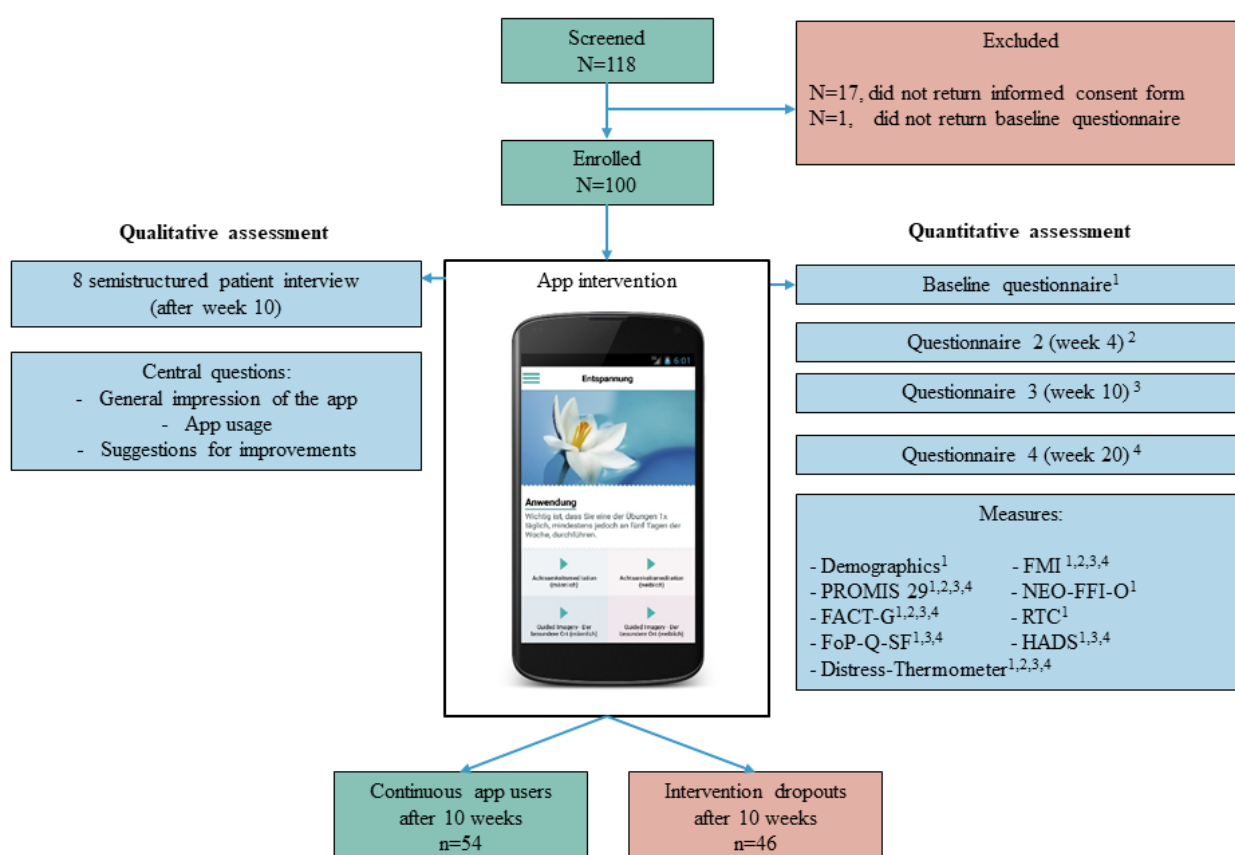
Screened
N=118

Excluded

N=17, did not return informed consent form
N=1, did not return baseline questionnaire

Enrolled
N=100

Qualitative assessment

Quantitative assessment

8 semistructured patient interview (after week 10)

Central questions:
- General impression of the app
- App usage
- Suggestions for improvements

App intervention

6:01

Entspannung

Anwendung

Wichtig ist, dass Sie eine der Übungen 1x täglich, mindestens jedoch an fünf Tagen der Woche, durchführen.

Achtsamkeitsmeditation (männlich)

Achtsamkeitsmeditation (weiblich)

Guided Imagery - Der besondere Ort (männlich)

Guided Imagery - Der besondere Ort (weiblich)

Baseline questionnaire$^1$

Questionnaire 2 (week 4)$^2$

Questionnaire 3 (week 10)$^3$

Questionnaire 4 (week 20)$^4$

Measures:

- Demographics$^1$
- PROMIS 29$^{1,2,3,4}$
- FACT-G$^{1,2,3,4}$
- FoP-Q-SF$^{1,3,4}$
- Distress-Thermometer$^{1,2,3,4}$
- FMI$^{1,2,3,4}$
- NEO-FFI-O$^1$
- RTC$^1$
- HADS$^{1,3,4}$

Continuous app users after 10 weeks
n=54

Intervention dropouts after 10 weeks
n=46